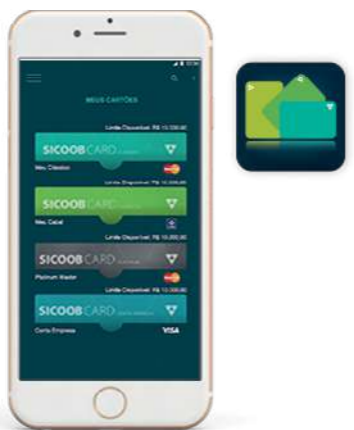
MEUS CARTÕES

Limite Disponível: R$ 10.000,00

SICOOBCARD

Meu Clássico

Limite Disponível: R$ 10.000,00

SICOOBCARD

Meu Cabal

Limite Disponível: R$ 10.000,00

SICOOBCARD

Platinum Master

Limite Disponível: R$ 10.000,00

SICOOBCARD

Conta Empresa

VISA